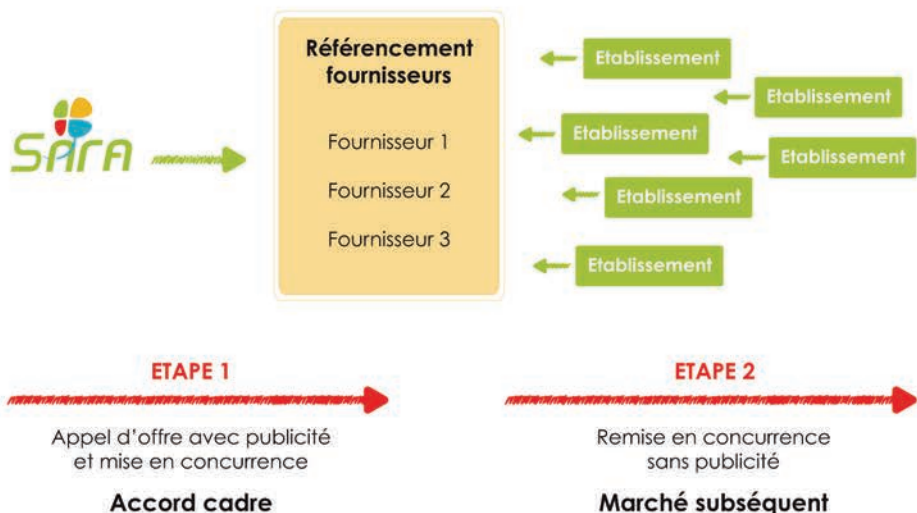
SARA

Référencement fournisseurs

Fournisseur 1

Fournisseur 2

Fournisseur 3

Etablissement

Etablissement

Etablissement

Etablissement

Etablissement

Etablissement

ETAPE 1

Appel d'offre avec publicité et mise en concurrence

Accord cadre

ETAPE 2

Remise en concurrence sans publicité

Marché subséquent